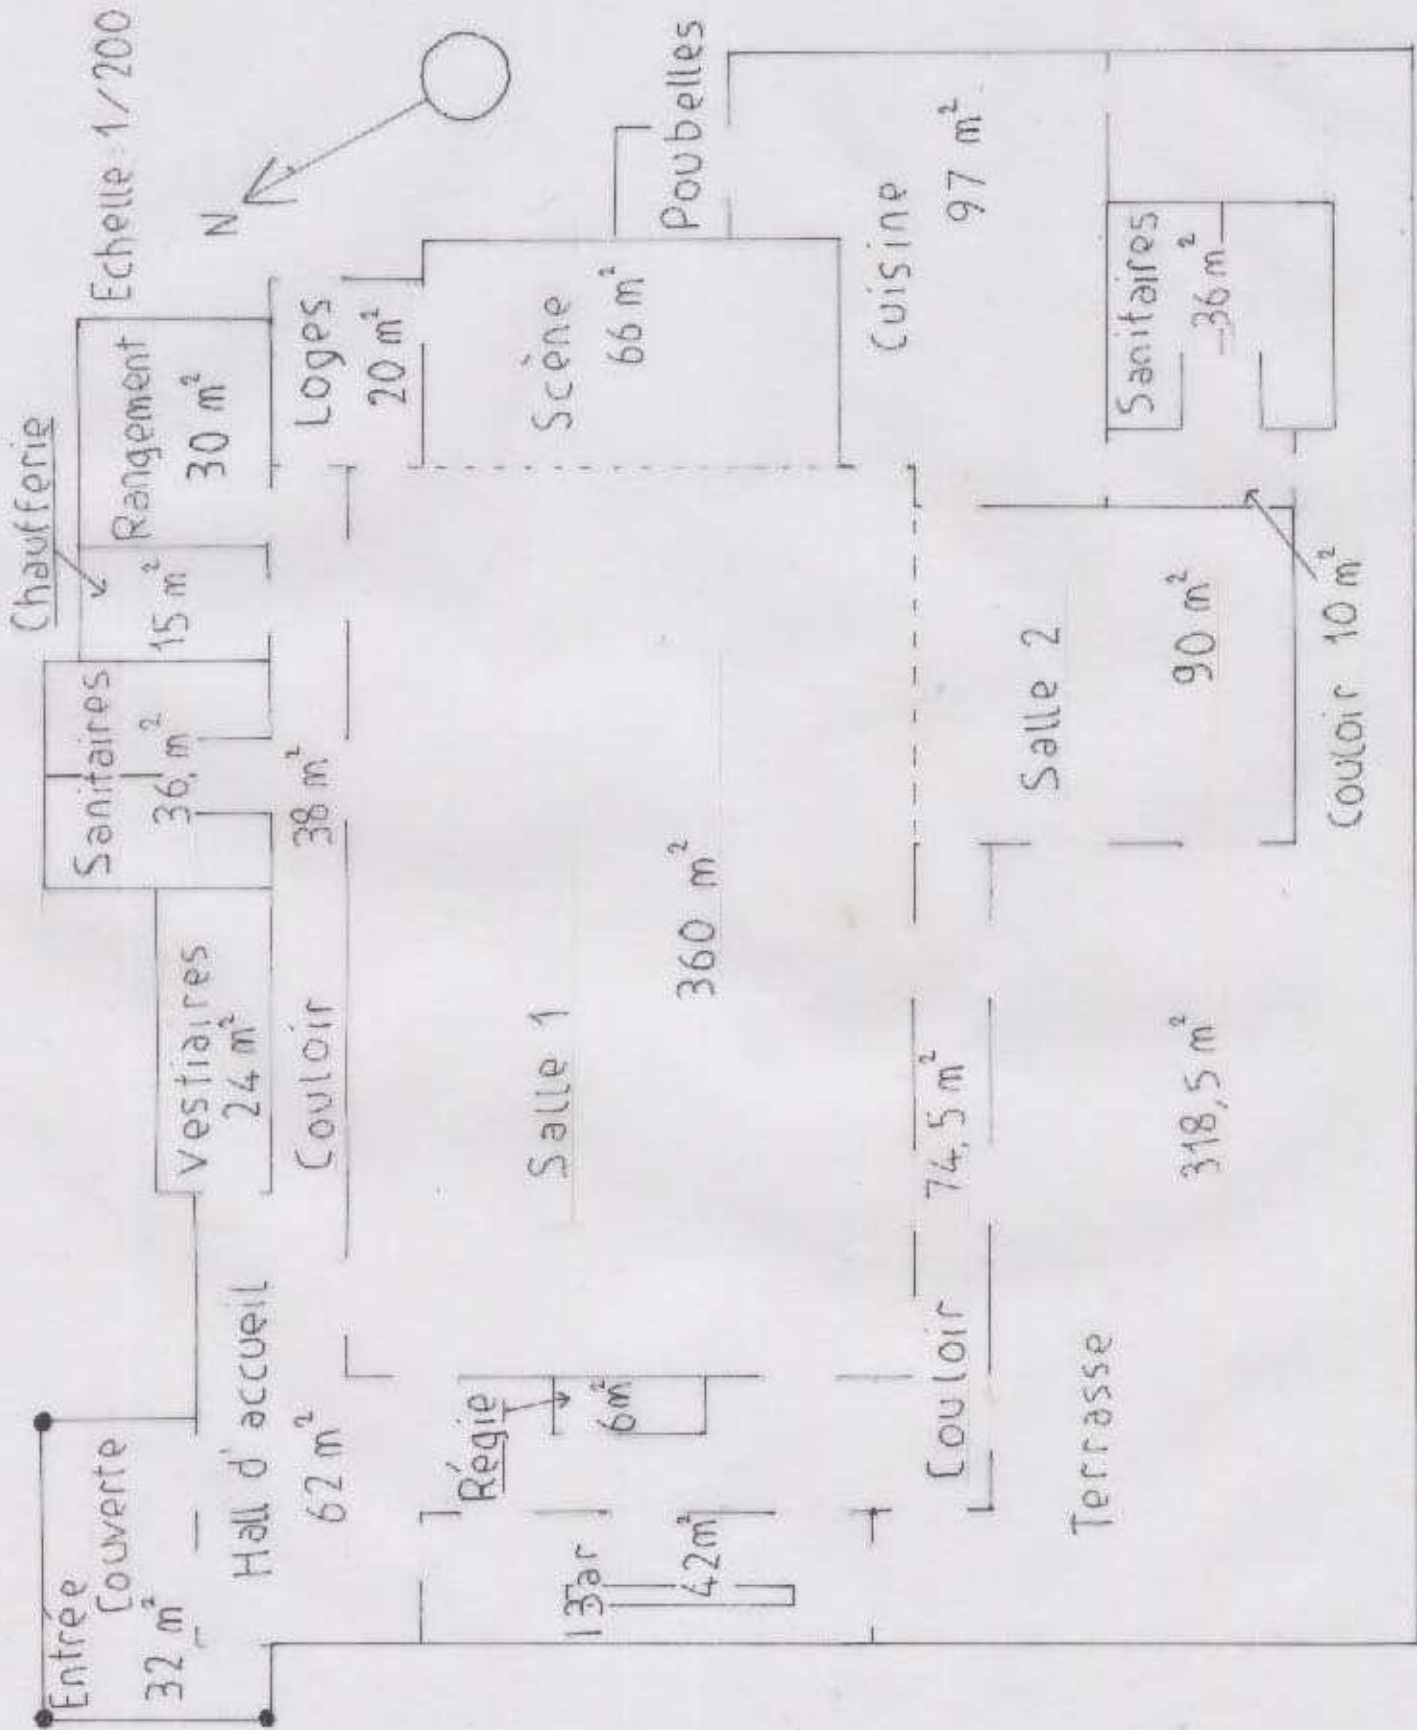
Echelle 1/200

N

Poubelles

Cuisine
97 $m^2$

Scène
66 $m^2$

Loges
20 $m^2$

Rangement
30 $m^2$

Chaufferie
15 $m^2$

Sanitaires
36 $m^2$

Sanitaires
36, $m^2$

Couloir
38 $m^2$

Vestiaires
24 $m^2$

Salle 1
360 $m^2$

Salle 2
90 $m^2$

Couloir 10 $m^2$

Couloir
74,5 $m^2$

318,5 $m^2$

Terrasse

Hall d' accueil
62 $m^2$

Entrée
Couverte
32 $m^2$

Régie
6$m^2$

Bar
42$m^2$